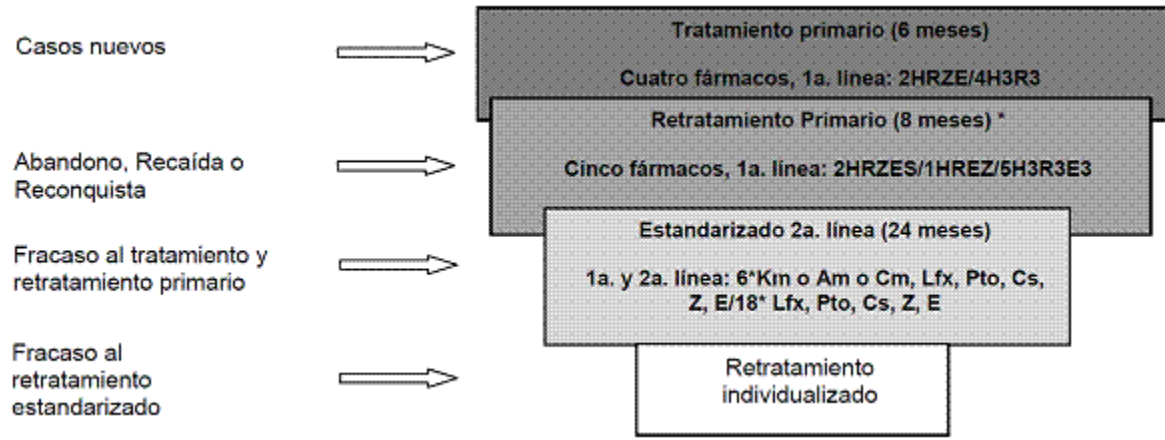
Casos nuevos

Tratamiento primario (6 meses)

Cuatro fármacos, 1a. línea: 2HRZE/4H3R3

Abandono, Recaída o Reconquista

Retratamiento Primario (8 meses) *

Cinco fármacos, 1a. línea: 2HRZES/1HREZ/5H3R3E3

Fracaso al tratamiento y retratamiento primario

Estandarizado 2a. línea (24 meses)

1a. y 2a. línea: 6*Km o Am o Cm, Lfx, Pto, Cs, Z, E/18* Lfx, Pto, Cs, Z, E

Fracaso al retratamiento estandarizado

Retratamiento individualizado